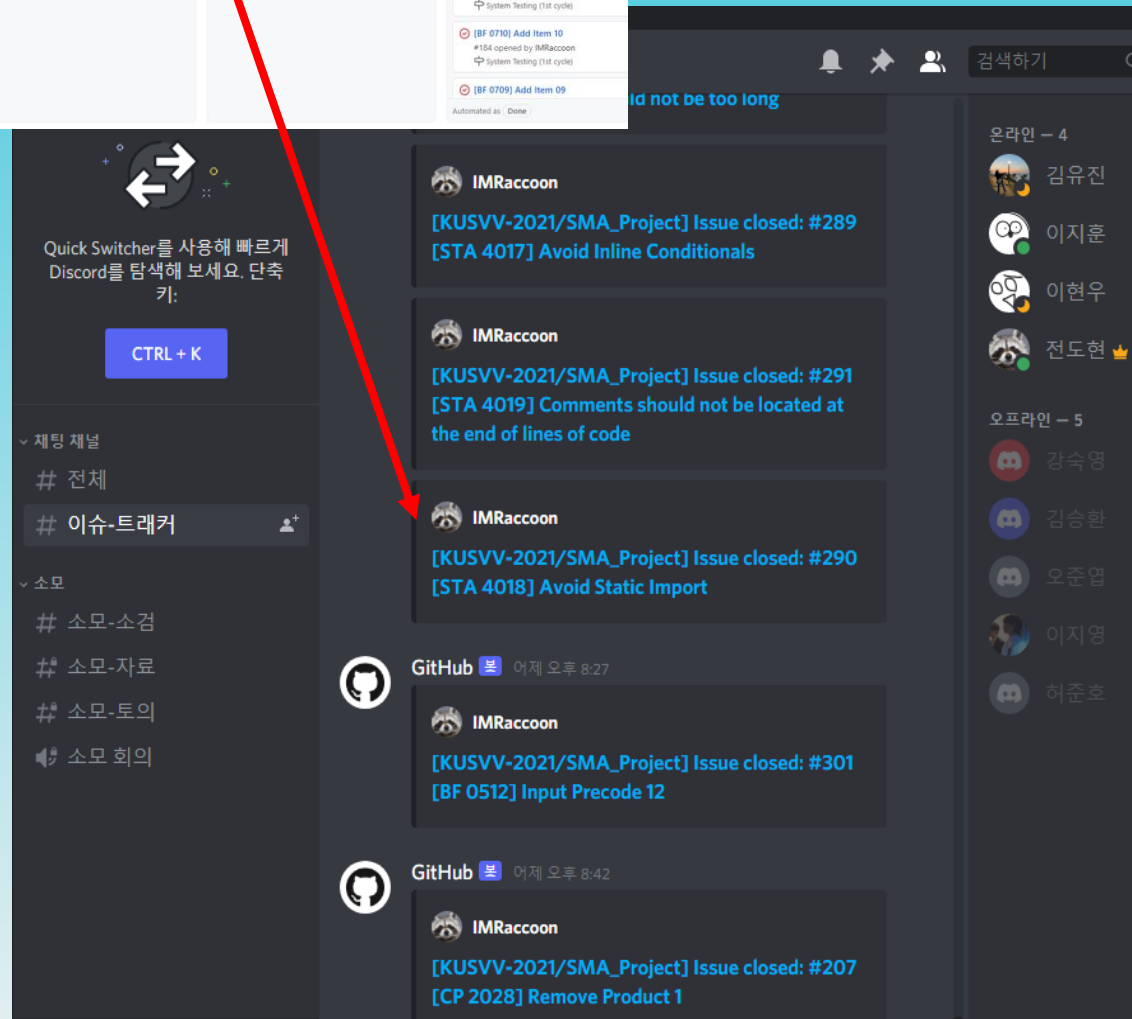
System Testing (1st cycle)

[BF 0710] Add Item 10
#184 opened by IMRaccoon
System Testing (1st cycle)

[BF 0709] Add Item 09

Automated as Done

검색하기

ld not be too long

IMRaccoon
[KUSVV-2021/SMA_Project] Issue closed: #289 [STA 4017] Avoid Inline Conditionals

IMRaccoon
[KUSVV-2021/SMA_Project] Issue closed: #291 [STA 4019] Comments should not be located at the end of lines of code

IMRaccoon
[KUSVV-2021/SMA_Project] Issue closed: #290 [STA 4018] Avoid Static Import

GitHub 봇 어제 오후 8:27
IMRaccoon
[KUSVV-2021/SMA_Project] Issue closed: #301 [BF 0512] Input Precode 12

GitHub 봇 어제 오후 8:42
IMRaccoon
[KUSVV-2021/SMA_Project] Issue closed: #207 [CP 2028] Remove Product 1

Quick Switcher를 사용해 빠르게 Discord를 탐색해 보세요. 단축키:

CTRL + K

채팅 채널
# 전체
# 이슈-트래커

소모
# 소모-소검
# 소모-자료
# 소모-토의
소모 회의

온라인 — 4
김유진
이지훈
이현우
전도현

오프라인 — 5
강숙영
김승환
오준엽
이지영
허준호